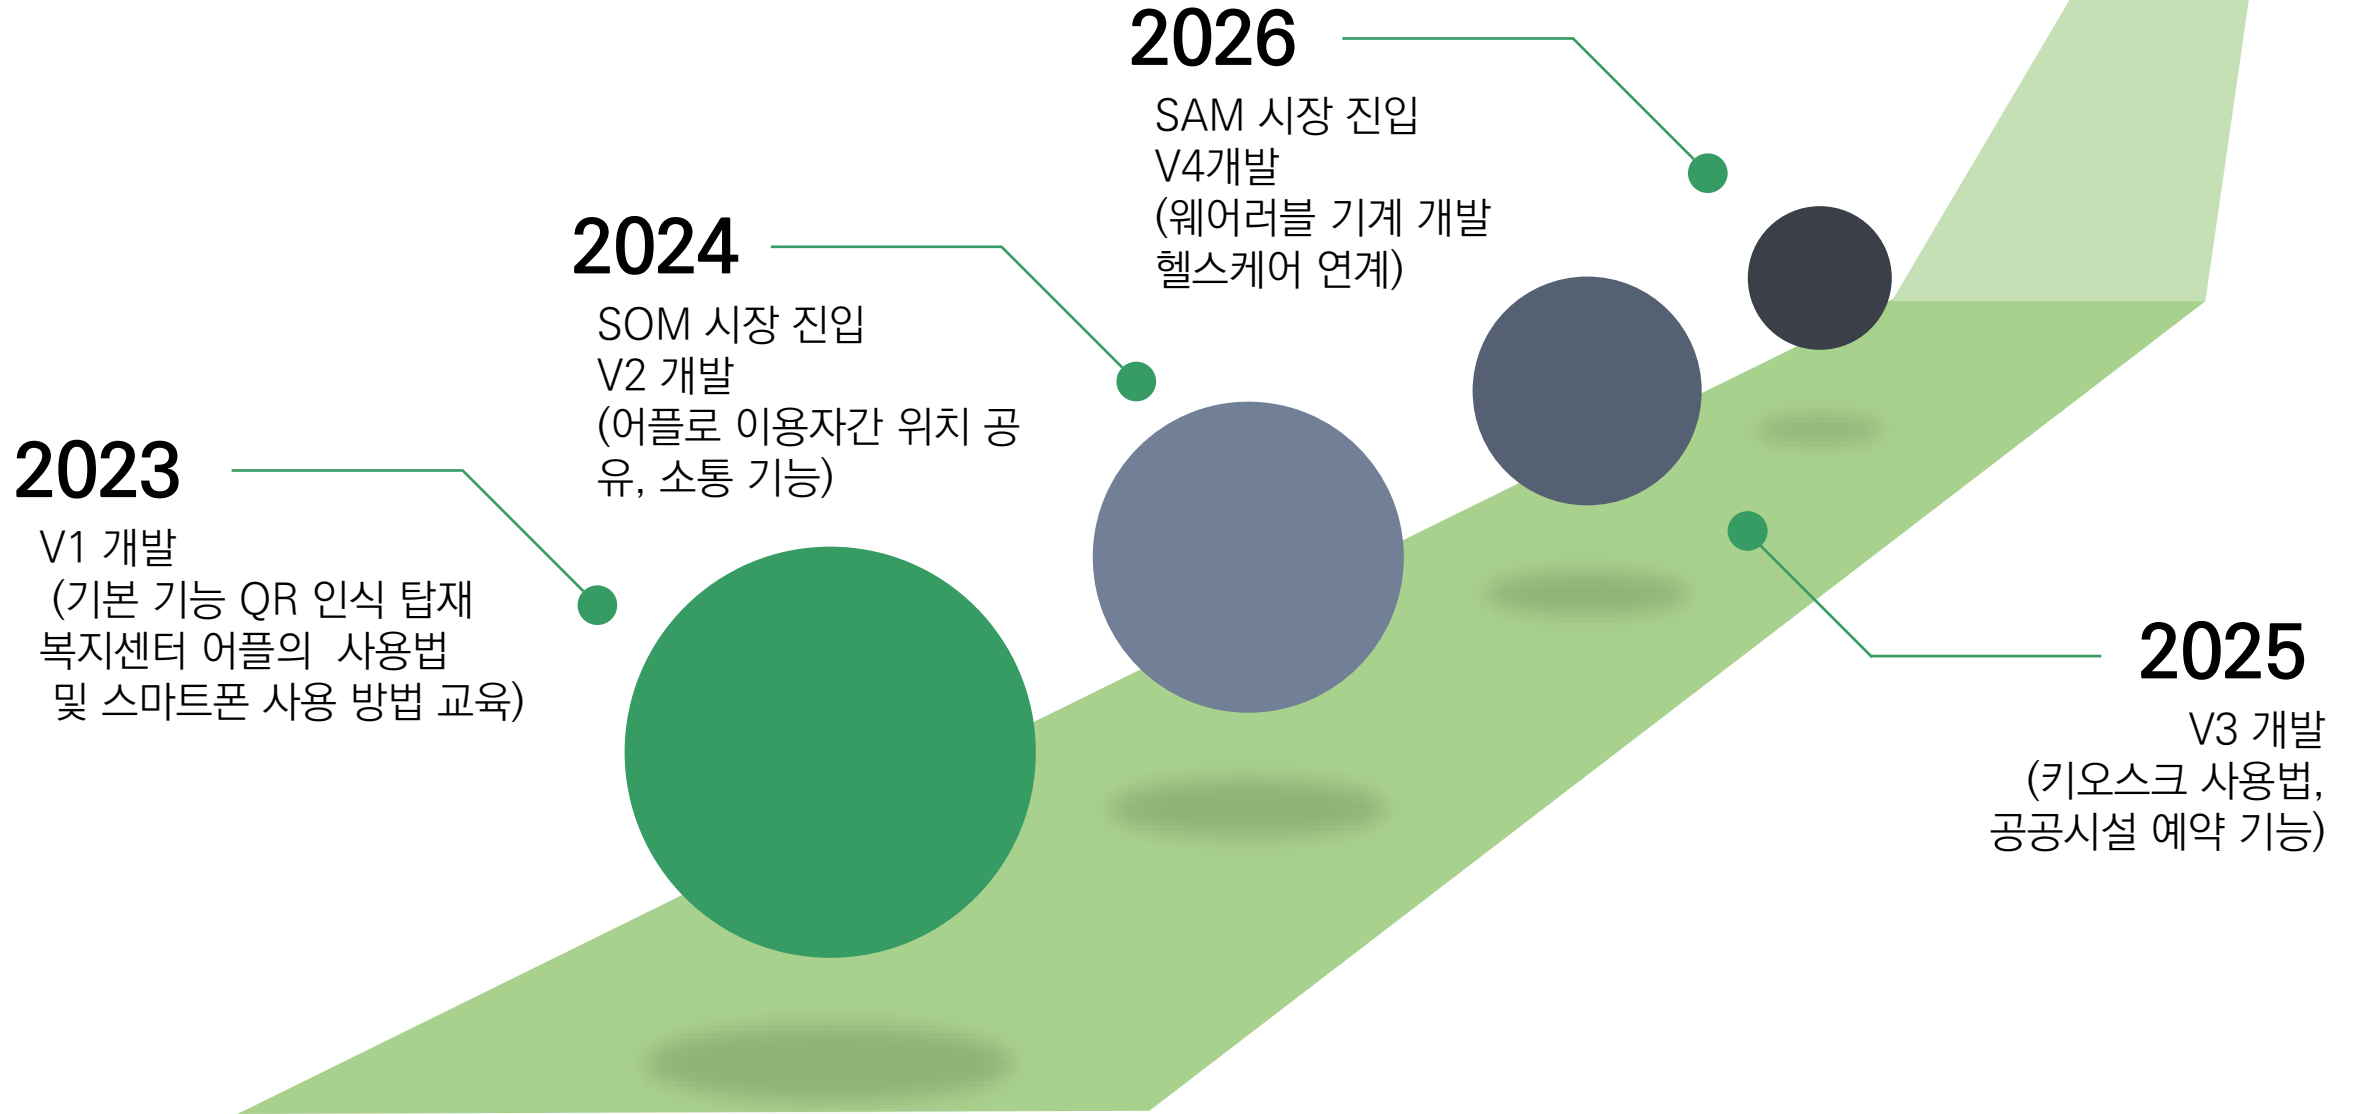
2023

V1 개발
(기본 기능 QR 인식 탑재
복지센터 어플의 사용법
및 스마트폰 사용 방법 교육)

2024

SOM 시장 진입
V2 개발
(어플로 이용자간 위치 공유, 소통 기능)

2026

SAM 시장 진입
V4개발
(웨어러블 기계 개발
헬스케어 연계)

2025

V3 개발
(키오스크 사용법,
공공시설 예약 기능)